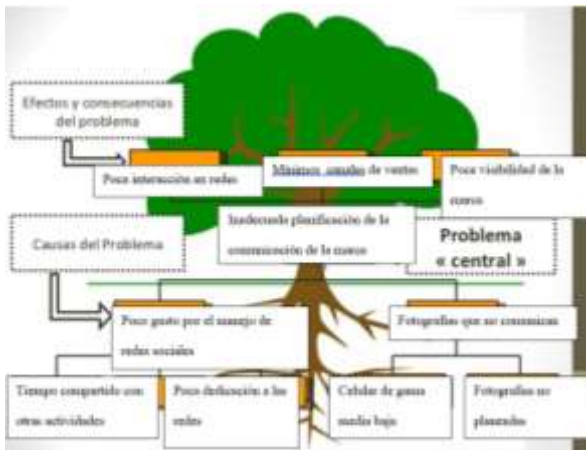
Efectos y consecuencias del problema

Poca interacción en redes

Mínimos canales de ventas

Poca visibilidad de la marca

Inadecuada planificación de la comunicación de la marca

Problema « central »

Causas del Problema

Poco gusto por el manejo de redes sociales

Fotografías que no comunican

Tiempo compartido con otras actividades

Poca dedicación a las redes

Celular de gama media baja

Fotografías no planeadas